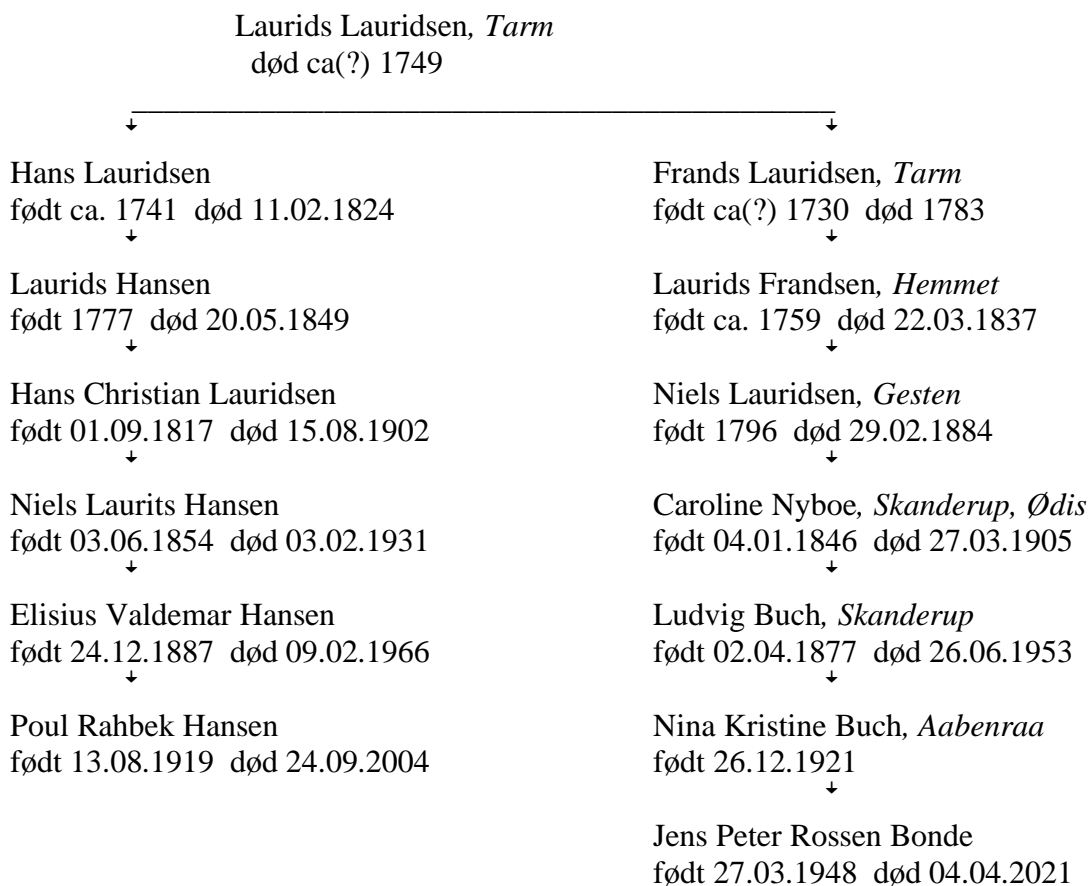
Laurids Lauridsen, *Tarm*
død ca(?) 1749

Hans Lauridsen
født ca. 1741 død 11.02.1824

Laurids Hansen
født 1777 død 20.05.1849

Hans Christian Lauridsen
født 01.09.1817 død 15.08.1902

Niels Laurits Hansen
født 03.06.1854 død 03.02.1931

Elisius Valdemar Hansen
født 24.12.1887 død 09.02.1966

Poul Rahbek Hansen
født 13.08.1919 død 24.09.2004

Frands Lauridsen, *Tarm*
født ca(?) 1730 død 1783

Laurids Frandsen, *Hemmet*
født ca. 1759 død 22.03.1837

Niels Lauridsen, *Gesten*
født 1796 død 29.02.1884

Caroline Nyboe, *Skanderup, Ødis*
født 04.01.1846 død 27.03.1905

Ludvig Buch, *Skanderup*
født 02.04.1877 død 26.06.1953

Nina Kristine Buch, *Aabenraa*
født 26.12.1921

Jens Peter Rossen Bonde
født 27.03.1948 død 04.04.2021